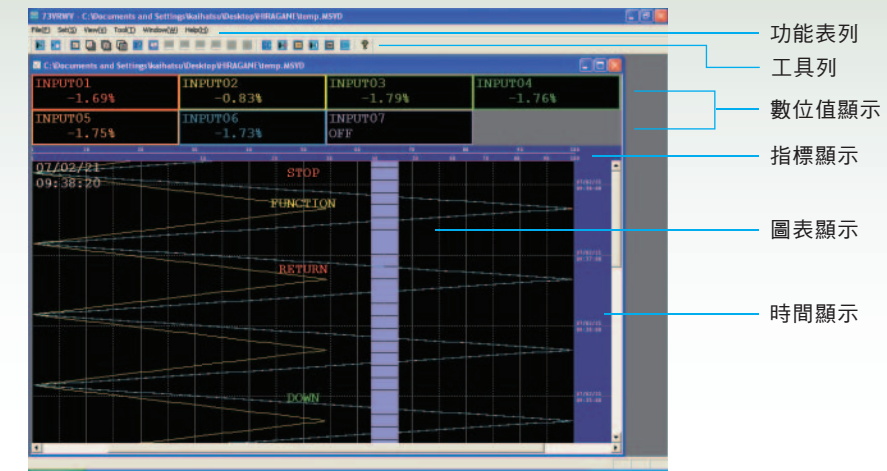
739VIEWY - C:\Documents and Settings\kaihatsu\Desktop\HIRAGANI\temp.MSVD

File(F) Set(S) View(V) Tool(T) Window(W) Help(H)

C:\Documents and Settings\kaihatsu\Desktop\HIRAGANI\temp.MSVD

| INPUT01 -1.69% | INPUT02 -0.83% | INPUT03 -1.79% | INPUT04 -1.76% |
|---|---|---|---|
| INPUT05 -1.75% | INPUT06 -1.73% | INPUT07 OFF | |

07/02/21
09:38:20

STOP

FUNCTION

RETURN

DOWN

功能表列

工具列

數位值顯示

指標顯示

圖表顯示

時間顯示